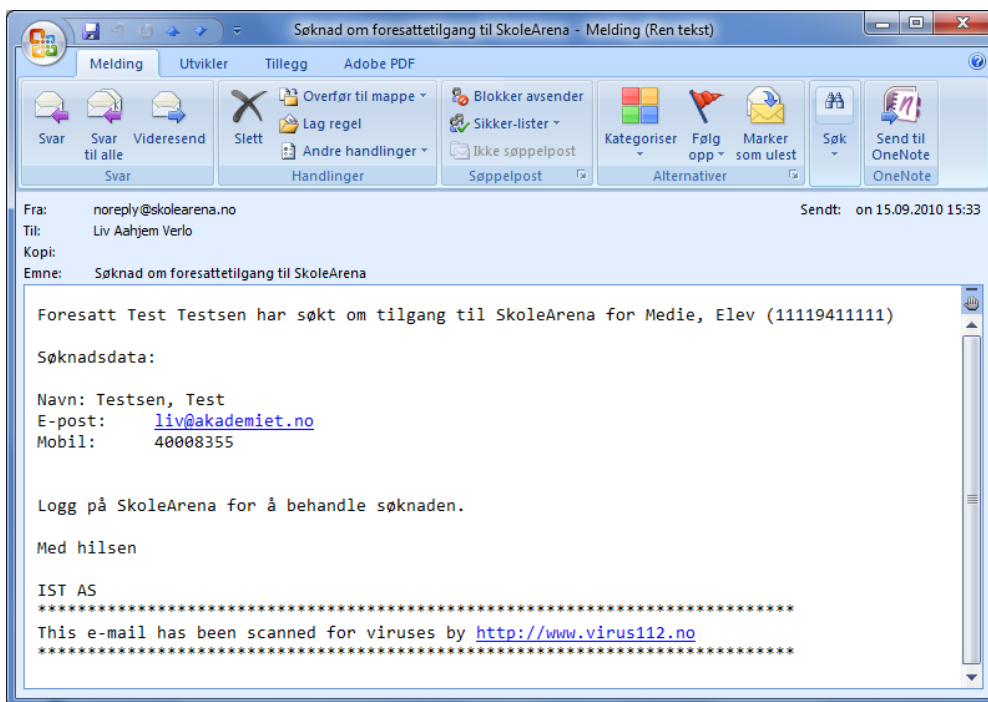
Søknad om foresattetilgang til SkoleArena - Melding (Ren tekst)

Melding Utvikler Tillegg Adobe PDF

Svar
Svar til alle
Videresend
Svar

Slett
Overfør til mappe
Lag regel
Andre handlinger
Handlinger

Blokker avsender
Sikker-lister
Ikke søppelpost
Søppelpost

Kategoriser
Følg opp
Marker som ulest
Alternativer

Søk

Send til OneNote
OneNote

Fra: noreply@skolearena.no
Til: Liv Aahjem Verlo
Kopi:
Emne: Søknad om foresattetilgang til SkoleArena
Sendt: on 15.09.2010 15:33

Foresatt Test Testsen har søkt om tilgang til SkoleArena for Medie, Elev (11119411111)

Søknadsdata:

Navn: Testsen, Test
E-post: liv@akademiet.no
Mobil: 40008355

Logg på SkoleArena for å behandle søknaden.

Med hilsen

IST AS
*********************************************************************
This e-mail has been scanned for viruses by http://www.virus112.no
*********************************************************************